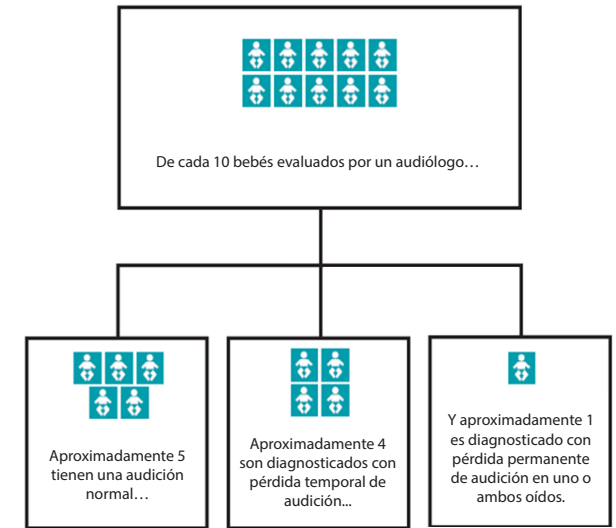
De cada 10 bebés evaluados por un audiólogo…

Aproximadamente 5 tienen una audición normal…

Aproximadamente 4 son diagnosticados con pérdida temporal de audición...

Y aproximadamente 1 es diagnosticado con pérdida permanente de audición en uno o ambos oídos.